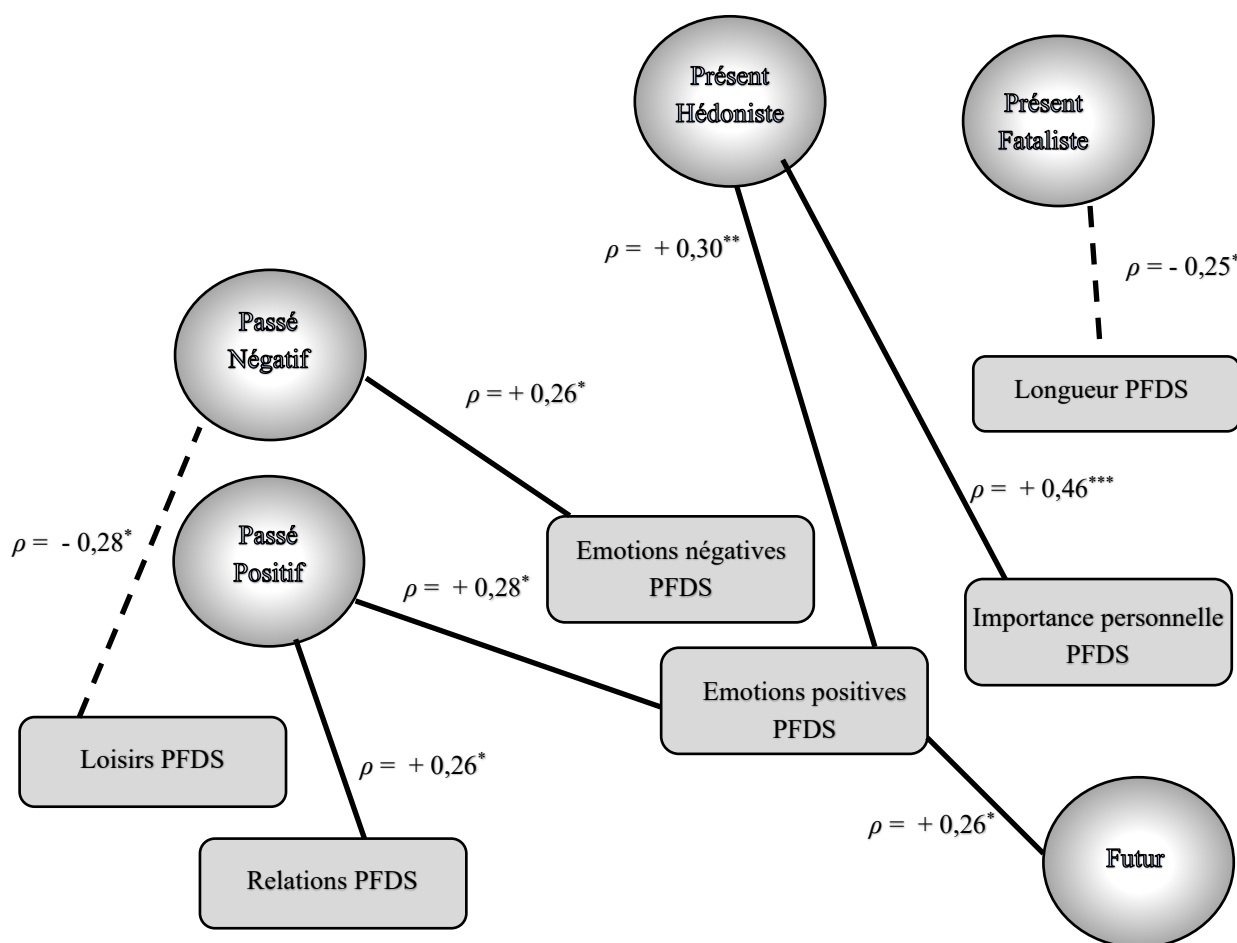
Présent Hédoniste

Présent Fataliste

$\rho = +0,30^{**}$

$\rho = -0,25^{*}$

Passé Négatif

$\rho = +0,26^{*}$

Longueur PFDS

$\rho = +0,46^{***}$

$\rho = -0,28^{*}$

Passé Positif

Emotions négatives PFDS

$\rho = +0,28^{*}$

Importance personnelle PFDS

Emotions positives PFDS

Loisirs PFDS

$\rho = +0,26^{*}$

$\rho = +0,26^{*}$

Futur

Relations PFDS